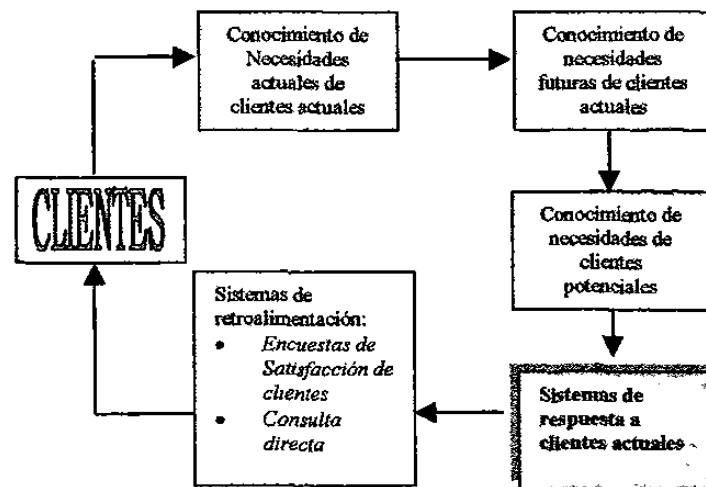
Conocimiento de Necesidades actuales de clientes actuales

Conocimiento de necesidades futuras de clientes actuales

CLIENTES

Conocimiento de necesidades de clientes potenciales

Sistemas de retroalimentación:
- *Encuestas de Satisfacción de clientes*
- *Consulta directa*

Sistemas de respuesta a clientes actuales